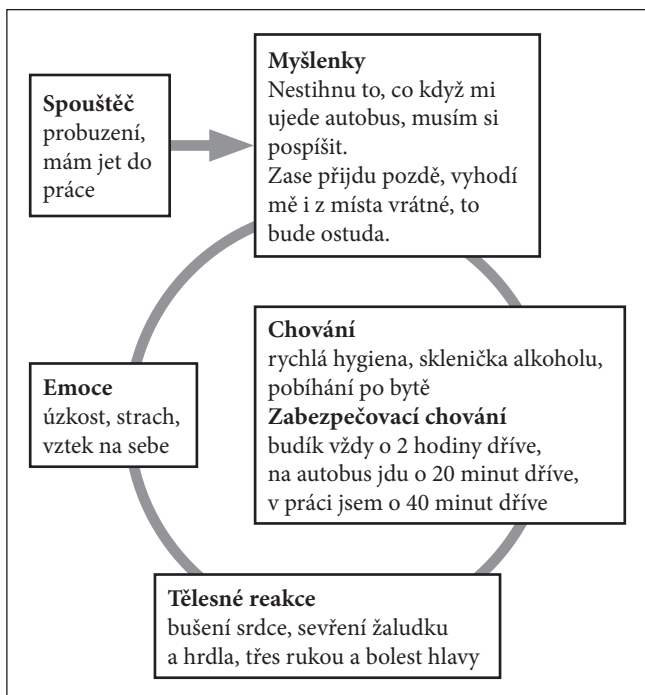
**Spouštěč**
probuzení, mám jet do práce

**Myšlenky**
Nestihnu to, co když mi ujede autobus, musím si pospíšit.
Zase přijdu pozdě, vyhodí mě i z místa vrátné, to bude ostuda.

**Chování**
rychlá hygiena, sklenička alkoholu, pobíhání po bytě
**Zabezpečovací chování**
budík vždy o 2 hodiny dříve, na autobus jdu o 20 minut dříve, v práci jsem o 40 minut dříve

**Emoce**
úzkost, strach, vztek na sebe

**Tělesné reakce**
bušení srdce, sevření žaludku a hrdla, třes rukou a bolest hlavy